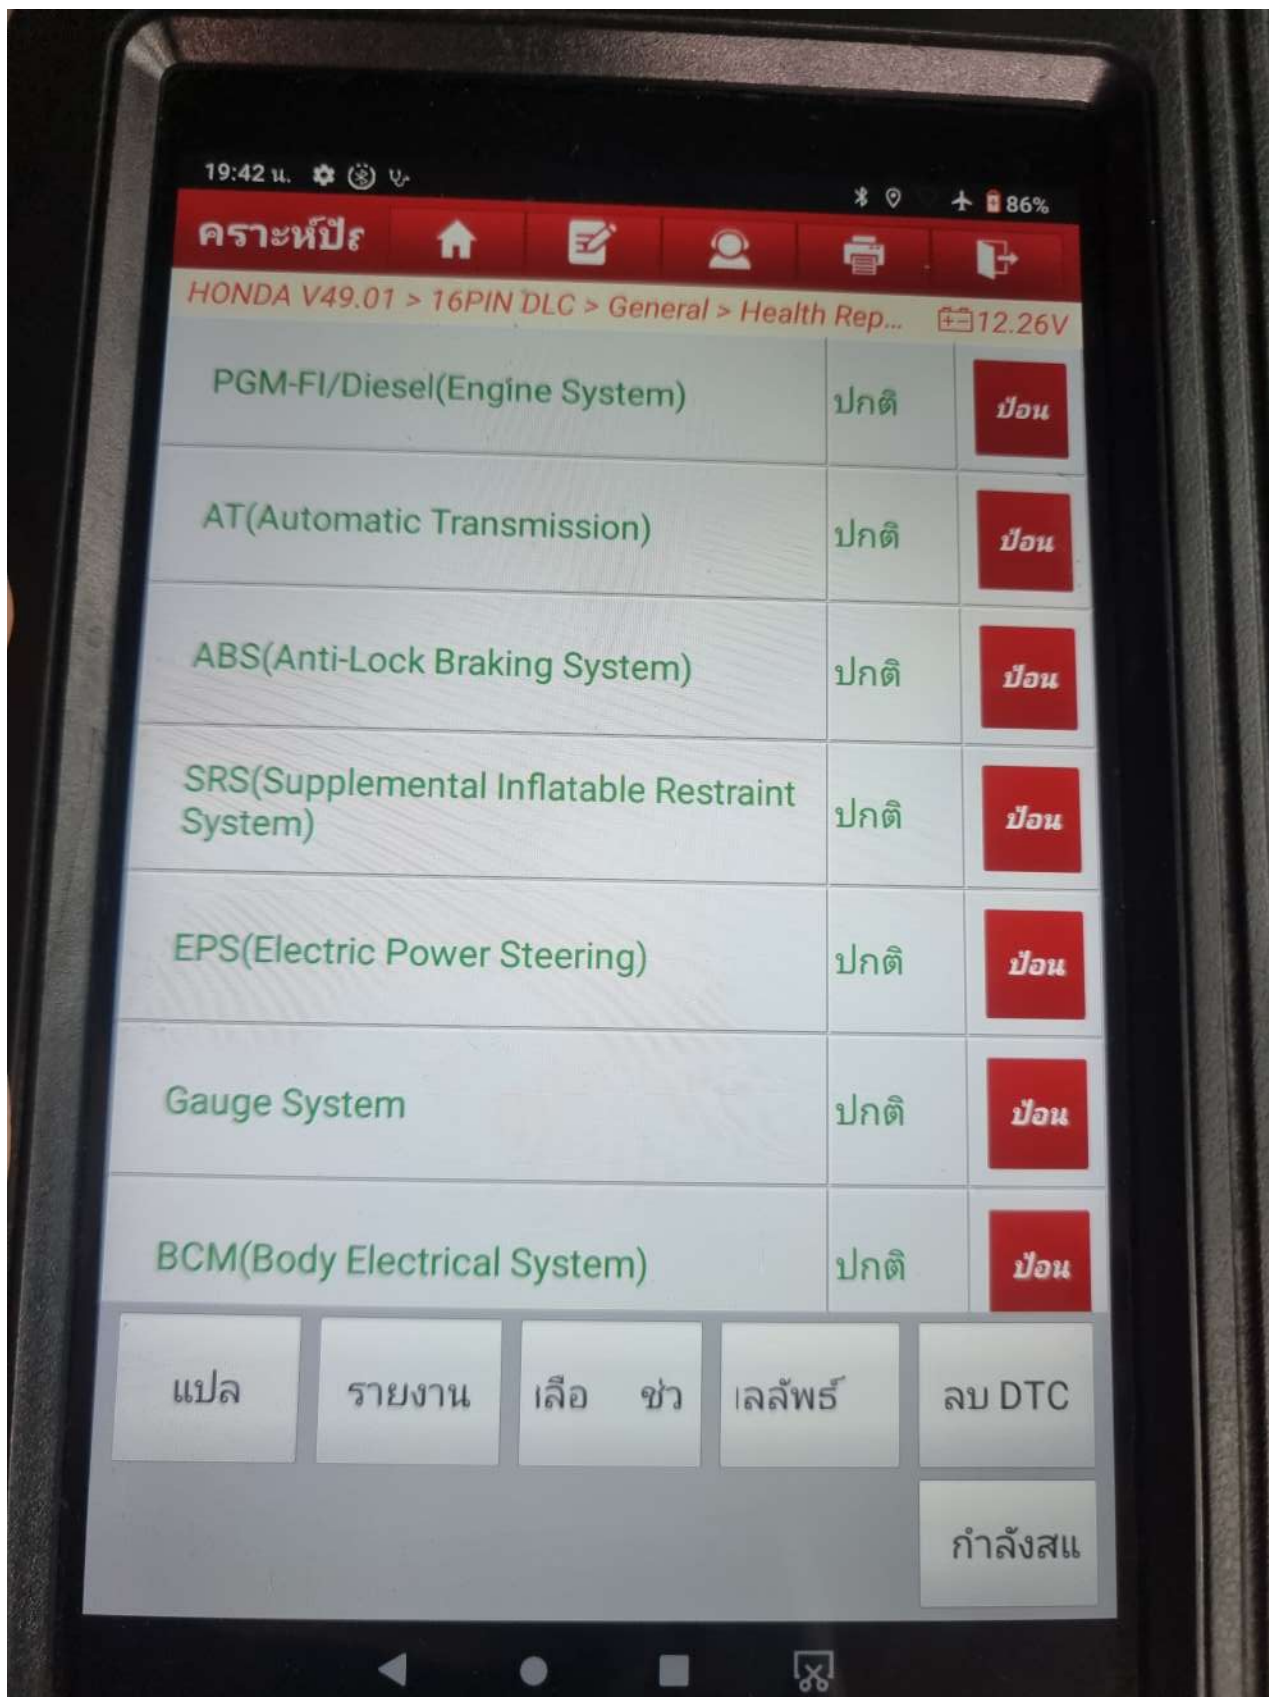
19:42 น.

86%

คราะห์ปัะ

HONDA V49.01 > 16PIN DLC > General > Health Rep... 12.26V

| | | |
|---|---|---|
| PGM-FI/Diesel(Engine System) | ปกติ | ป้อน |
| AT(Automatic Transmission) | ปกติ | ป้อน |
| ABS(Anti-Lock Braking System) | ปกติ | ป้อน |
| SRS(Supplemental Inflatable Restraint System) | ปกติ | ป้อน |
| EPS(Electric Power Steering) | ปกติ | ป้อน |
| Gauge System | ปกติ | ป้อน |
| BCM(Body Electrical System) | ปกติ | ป้อน |

แปล

รายงาน

เลือ ช่ว

เลลัพธ์

ลบ DTC

กำลังสแ